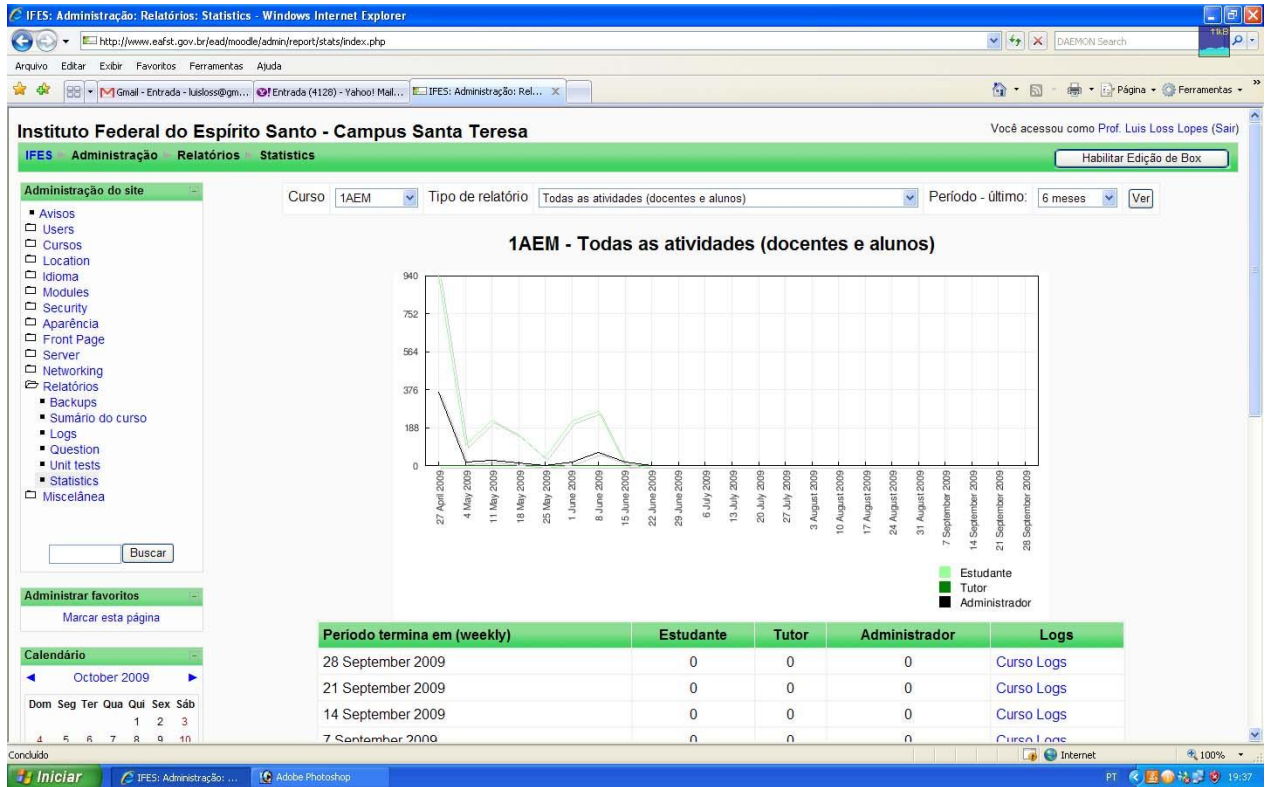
IFES: Administração: Relatórios: Statistics - Windows Internet Explorer

http://www.eafst.gov.br/ead/moodle/admin/report/stats/index.php

DAEMON Search

Arquivo Editar Exibir Favoritos Ferramentas Ajuda

Gmail - Entrada - luisloss@gm... Entrada (4128) - Yahoo! Mail... IFES: Administração: Rel...

Página Ferramentas

Instituto Federal do Espírito Santo - Campus Santa Teresa

Você acessou como Prof. Luis Loss Lopes (Sair)

IFES Administração Relatórios Statistics

Habilitar Edição de Box

Administração do site

Avisos
Users
Cursos
Location
Idioma
Modules
Security
Aparência
Front Page
Server
Networking
Relatórios
Backups
Sumário do curso
Logs
Question
Unit tests
Statistics
Miscelânea

Buscar

Administrar favoritos

Marcar esta página

Calendário

October 2009

| Dom | Seg | Ter | Qua | Qui | Sex | Sáb |
|---|---|---|---|---|---|---|
| | | | | 1 | 2 | 3 |
| 4 | 5 | 6 | 7 | 8 | 9 | 10 |

Curso 1AEM Tipo de relatório Todas as atividades (docentes e alunos) Período - último: 6 meses Ver

1AEM - Todas as atividades (docentes e alunos)

940
752
564
376
188
0

27 April 2009
4 May 2009
11 May 2009
18 May 2009
25 May 2009
1 June 2009
8 June 2009
15 June 2009
22 June 2009
29 June 2009
6 July 2009
13 July 2009
20 July 2009
27 July 2009
3 August 2009
10 August 2009
17 August 2009
24 August 2009
31 August 2009
7 September 2009
14 September 2009
21 September 2009
28 September 2009

Estudante
Tutor
Administrador

| Período termina em (weekly) | Estudante | Tutor | Administrador | Logs |
|---|---|---|---|---|
| 28 September 2009 | 0 | 0 | 0 | Curso Logs |
| 21 September 2009 | 0 | 0 | 0 | Curso Logs |
| 14 September 2009 | 0 | 0 | 0 | Curso Logs |
| 7 September 2009 | 0 | 0 | 0 | Curso Logs |

Concluído

Internet

100%

Iniciar

IFES: Administração: ...

Adobe Photoshop

PT

19:37